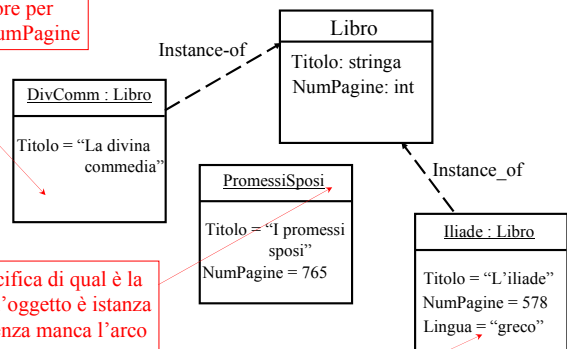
ore per
umPagine

Instance-of

Libro

Titolo: stringa
NumPagine: int

DivComm : Libro

Titolo = “La divina commedia”

Instance_of

PromessiSposi

Titolo = “I promessi sposi”
NumPagine = 765

Iliade : Libro

Titolo = “L’iliade”
NumPagine = 578
Lingua = “greco”

cifica di qual è la
’oggetto è istanza
nza manca l’arco